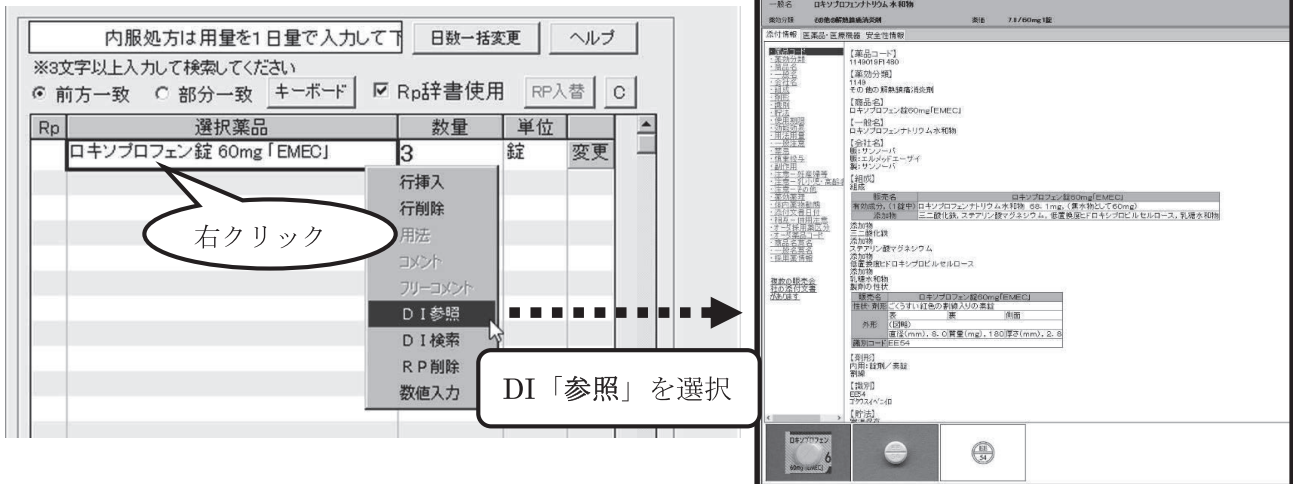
内服処方は用量を1日量で入力して下　日数一括変更　ヘルプ
※3文字以上入力して検索してください
前方一致　部分一致　キーボード　Rp辞書使用　RP入替　C

| Rp | 選択薬品 | 数量 | 単位 | |
|---|---|---|---|---|
| | ロキソプロフェン錠 60mg「EMEC」 | 3 | 錠 | 変更 |

行挿入
行削除
用法
コメント
フリーコメント
DI参照
DI検索
RP削除
数値入力

右クリック

DI「参照」を選択

一般名　ロキソプロフェンナトリウム水和物
薬効分類　その他の解熱鎮痛消炎剤　規格　7.1/60mg1錠
添付情報　医薬品・医療機器　安全性情報

【薬品コード】
1149019F1490
【薬効分類】
1149
その他の解熱鎮痛消炎剤
【商品名】
ロキソプロフェン錠60mg「EMEC」
【一般名】
ロキソプロフェンナトリウム水和物
【会社名】
販:サンノーバ
販:エルメッドエーザイ
製:サンノーバ
【組成】
組成

| 販売名 | ロキソプロフェン錠60mg「EMEC」 |
|---|---|
| 有効成分（1錠中） | ロキソプロフェンナトリウム水和物 68.1mg（無水物として60mg） |
| 添加物 | 三二酸化鉄、ステアリン酸マグネシウム、低置換度ヒドロキシプロピルセルロース、乳糖水和物 |

添加物
三二酸化鉄
添加物
ステアリン酸マグネシウム
添加物
低置換度ヒドロキシプロピルセルロース
添加物
乳糖水和物
製剤の性状

| 販売名 | ロキソプロフェン錠60mg「EMEC」 | | |
|---|---|---|---|
| 性状・剤形 | ごくうすい紅色の割線入りの素錠 | | |
| 外形 | 表 | 裏 | 側面 |
| | (図略) | | |
| | 直径(mm)、8.0 質量(mg)、180 厚さ(mm)、2.8 | | |
| 識別コード | EE54 | | |

【剤形】
内用:錠剤／素錠
割線
【識別】
EE54
【貯法】

ロキソプロフェン 60mg EMEC 6
EE 54